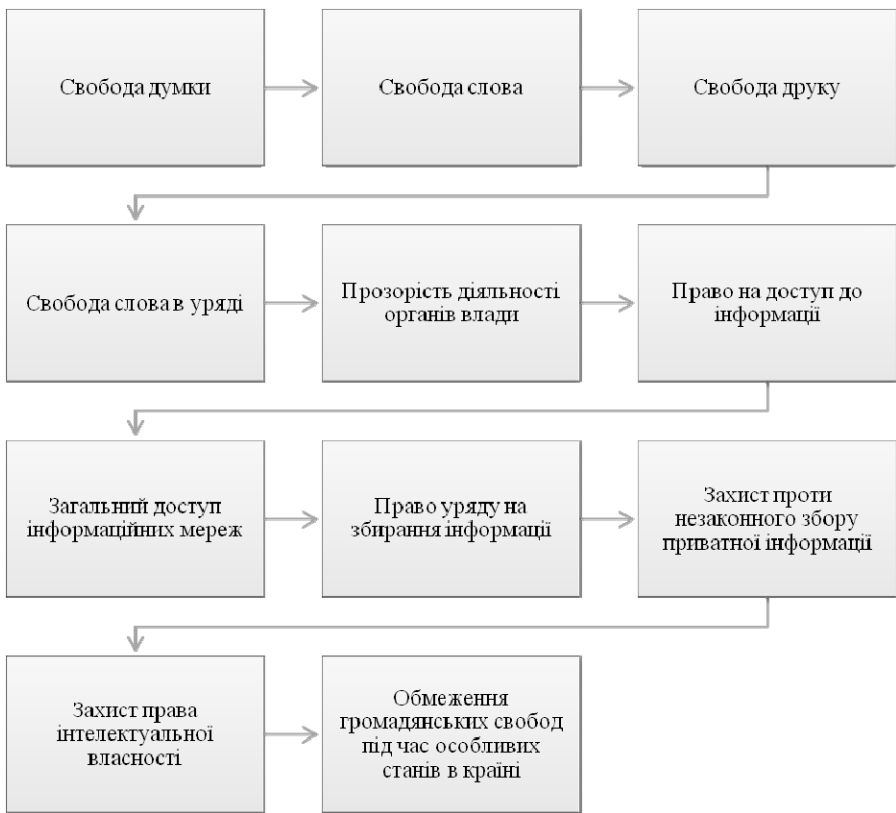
Свобода думки

Свобода слова

Свобода друку

Свобода слова в уряді

Прозорість діяльності органів влади

Право на доступ до інформації

Загальний доступ інформаційних мереж

Право уряду на збирання інформації

Захист проти незаконного збору приватної інформації

Захист права інтелектуальної власності

Обмеження громадянських свобод під час особливих станів в країні